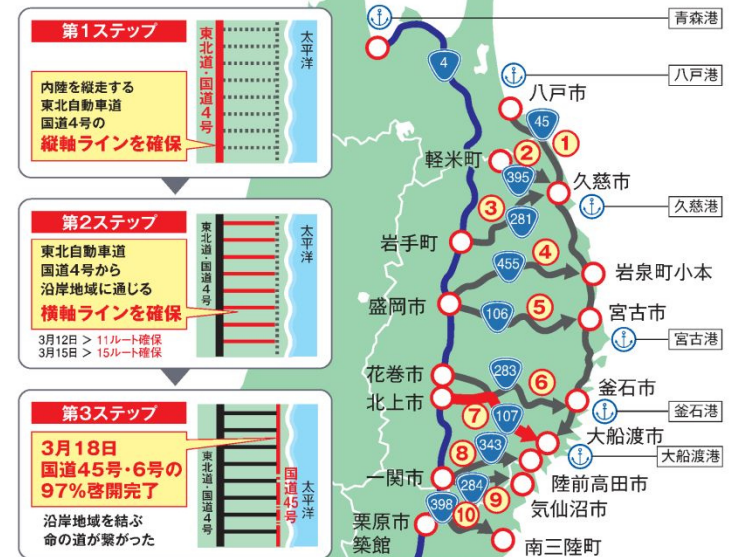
第1ステップ

内陸を縦走する
東北自動車道
国道4号の
縦軸ラインを確保

東北道・国道4号

太平洋

第2ステップ

東北自動車道
国道4号から
沿岸地域に通じる
横軸ラインを確保

3月12日 > 11ルート確保
3月15日 > 15ルート確保

東北道・国道4号

太平洋

第3ステップ

3月18日
国道45号・6号の
97%啓開完了

沿岸地域を結ぶ
命の道が繋がった

東北道・国道4号

国道45号

太平洋

青森港
4
八戸港
八戸市
45
1
軽米町
2
395
久慈市
久慈港
3
281
岩手町
455
4
岩泉町小本
盛岡市
106
5
宮古市
宮古港
283
花巻市
6
釜石市
北上市
7
107
釜石港
343
大船渡市
8
大船渡港
一関市
陸前高田市
284
9
気仙沼市
398
栗原市
10
築館
南三陸町